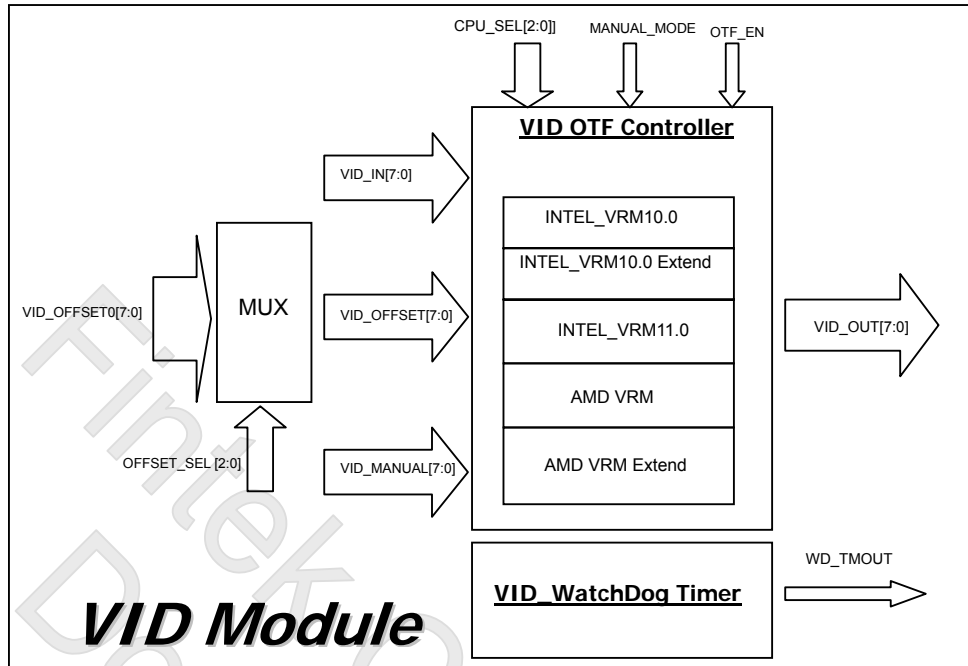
CPU_SEL[2:0]]
MANUAL_MODE
OTF_EN

VID OTF Controller

VID_IN[7:0]

INTEL_VRM10.0
INTEL_VRM10.0 Extend
INTEL_VRM11.0
AMD VRM
AMD VRM Extend

VID_OFFSET0[7:0]
MUX
VID_OFFSET[7:0]
VID_OUT[7:0]
OFFSET_SEL [2:0]
VID_MANUAL[7:0]

VID_WatchDog Timer
WD_TMOUT

VID Module

Fintek